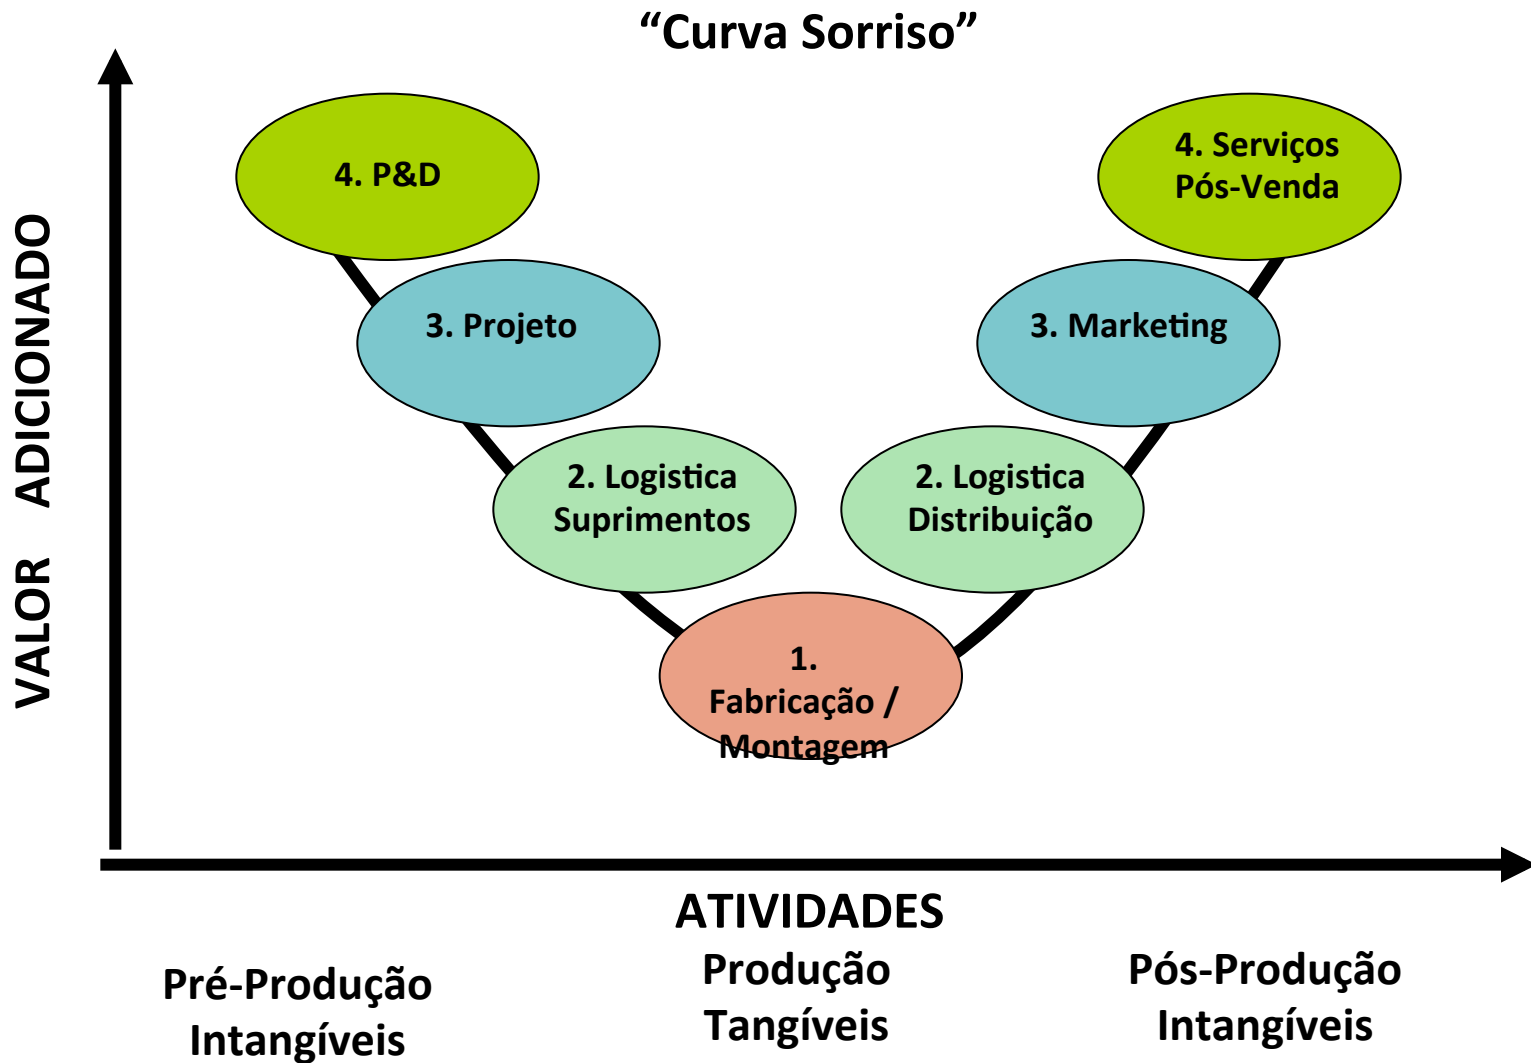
"Curva Sorriso"

VALOR ADICIONADO

4. P&D

3. Projeto

2. Logistica Suprimentos

1. Fabricação / Montagem

2. Logistica Distribuição

3. Marketing

4. Serviços Pós-Venda

ATIVIDADES

Pré-Produção Intangíveis

Produção Tangíveis

Pós-Produção Intangíveis